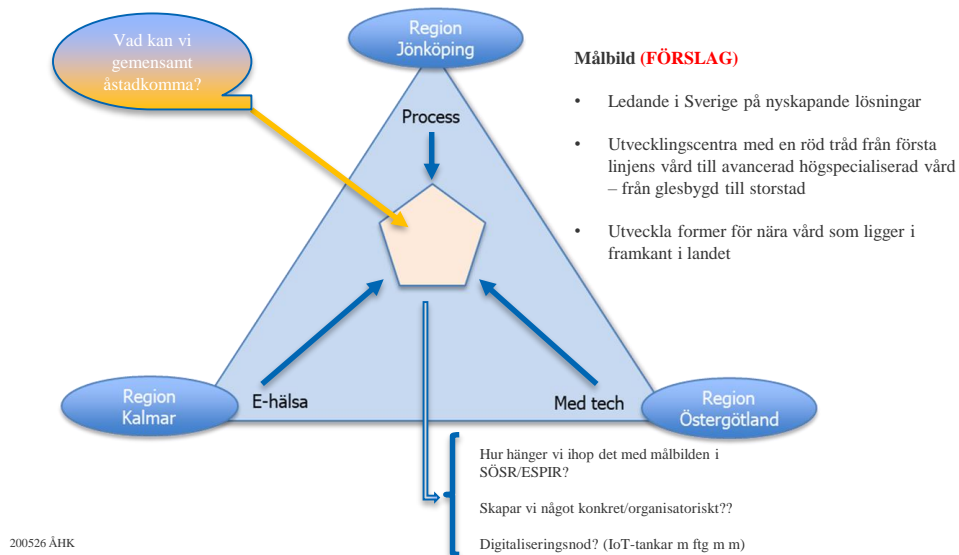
Vad kan vi gemensamt åstadkomma?

Region Jönköping

Process

Region Kalmar

E-hälsa

Med tech

Region Östergötland

Målbild (FÖRSLAG)

• Ledande i Sverige på nyskapande lösningar

• Utvecklingscentra med en röd tråd från första linjens vård till avancerad högspecialiserad vård – från glesbygd till storstad

• Utveckla former för nära vård som ligger i framkant i landet

Hur hänger vi ihop det med målbilden i SÖSR/ESPIR?

Skapar vi något konkret/organisatoriskt??

Digitaliseringsnod? (IoT-tankar m ftg m m)

200526 ÅHK